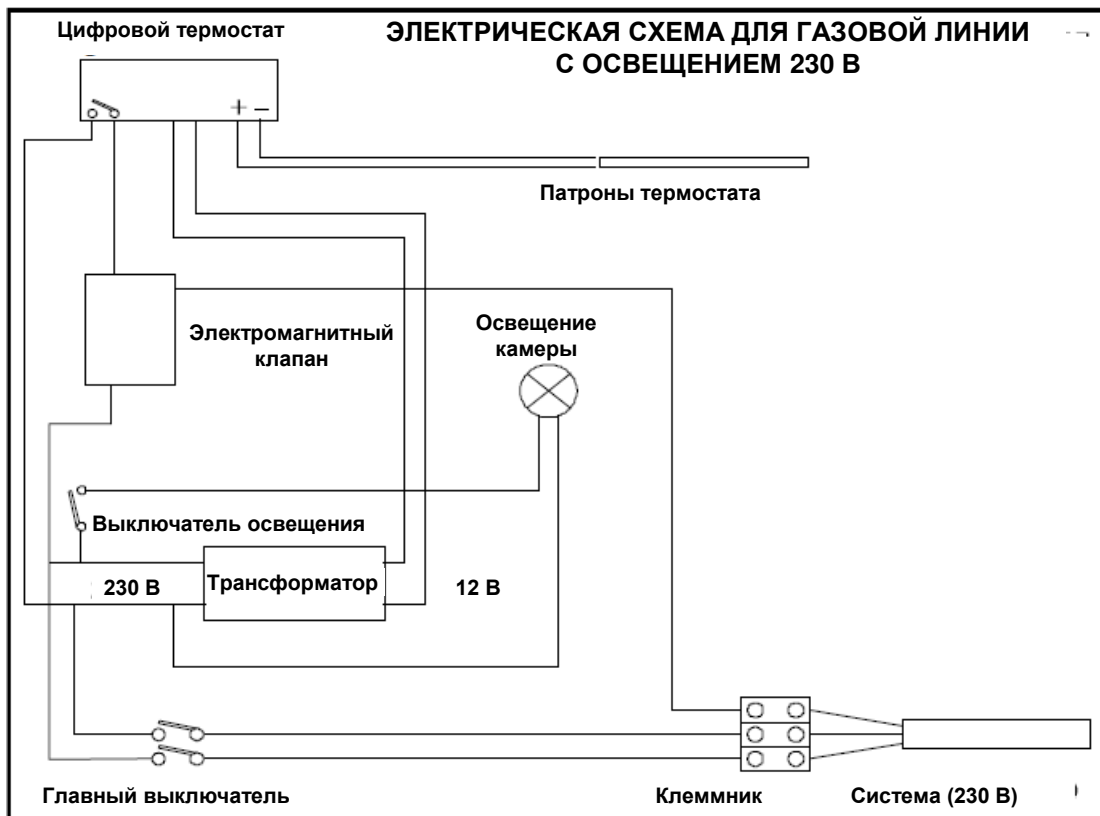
ЭЛЕКТРИЧЕСКАЯ СХЕМА ДЛЯ ГАЗОВОЙ ЛИНИИ С ОСВЕЩЕНИЕМ 230 В

Цифровой термостат

+ –

Патроны термостата

Электромагнитный клапан

Освещение камеры

Выключатель освещения

230 В

Трансформатор

12 В

Главный выключатель

Клеммник

Система (230 В)